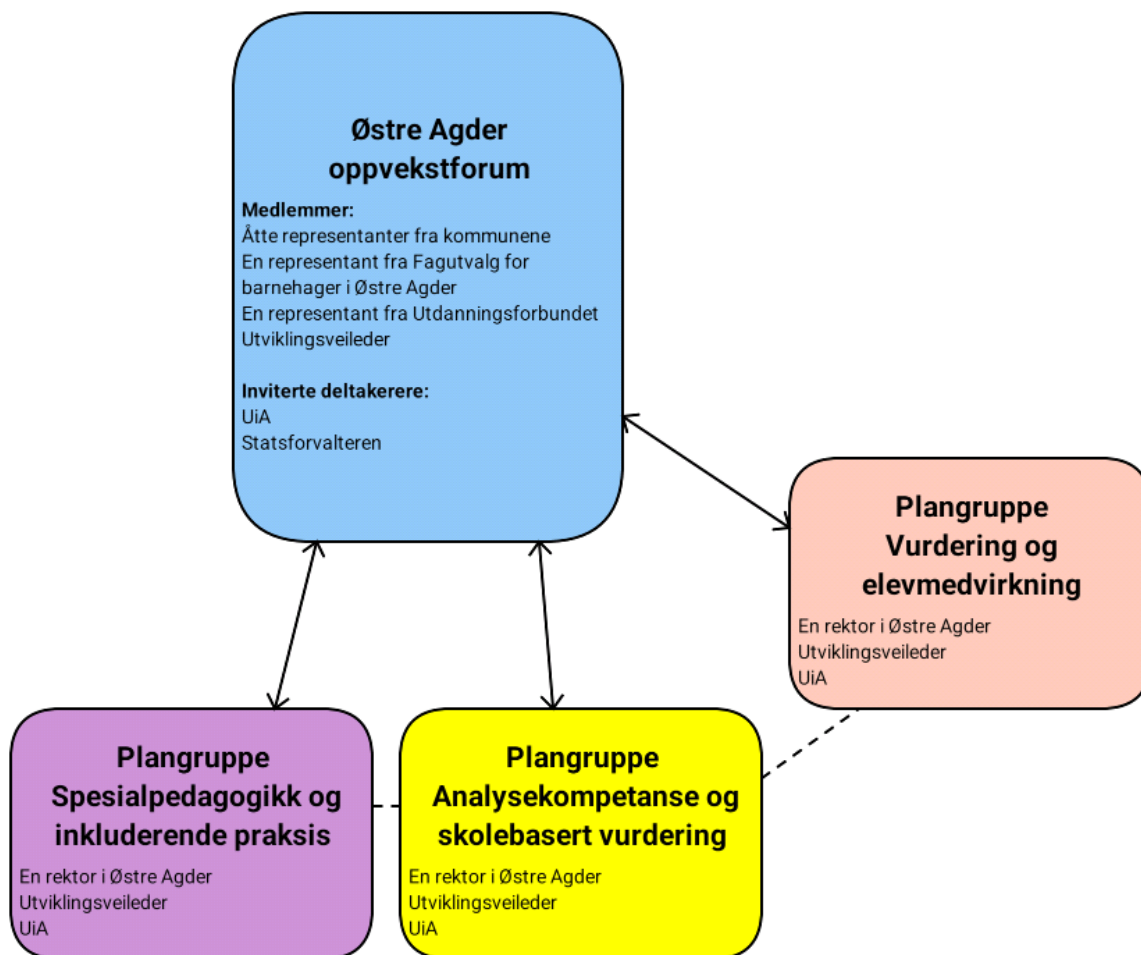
Østre Agder oppvekstforum

Medlemmer:
Åtte representanter fra kommunene
En representant fra Fagutvalg for barnehager i Østre Agder
En representant fra Utdanningsforbundet
Utviklingsveileder

Inviterte deltakerere:
UiA
Statsforvalteren

Plangruppe Vurdering og elevmedvirkning

En rektor i Østre Agder
Utviklingsveileder
UiA

Plangruppe Spesialpedagogikk og inkluderende praksis

En rektor i Østre Agder
Utviklingsveileder
UiA

Plangruppe Analysekompetanse og skolebasert vurdering

En rektor i Østre Agder
Utviklingsveileder
UiA